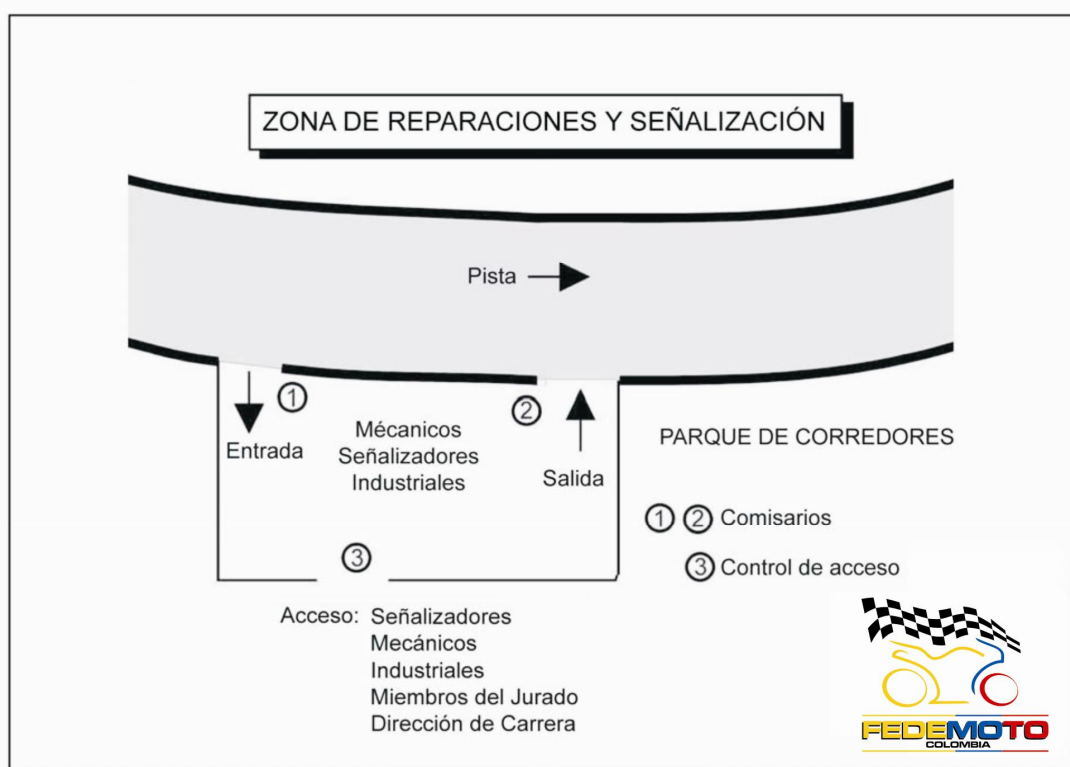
ZONA DE REPARACIONES Y SEÑALIZACIÓN

Pista

① Entrada

Mécanicos
Señalizadores
Industriales

② Salida

PARQUE DE CORREDORES

① ② Comisarios

③ Control de acceso

③

Acceso: Señalizadores
Mecánicos
Industriales
Miembros del Jurado
Dirección de Carrera

FEDEMOTO
COLOMBIA